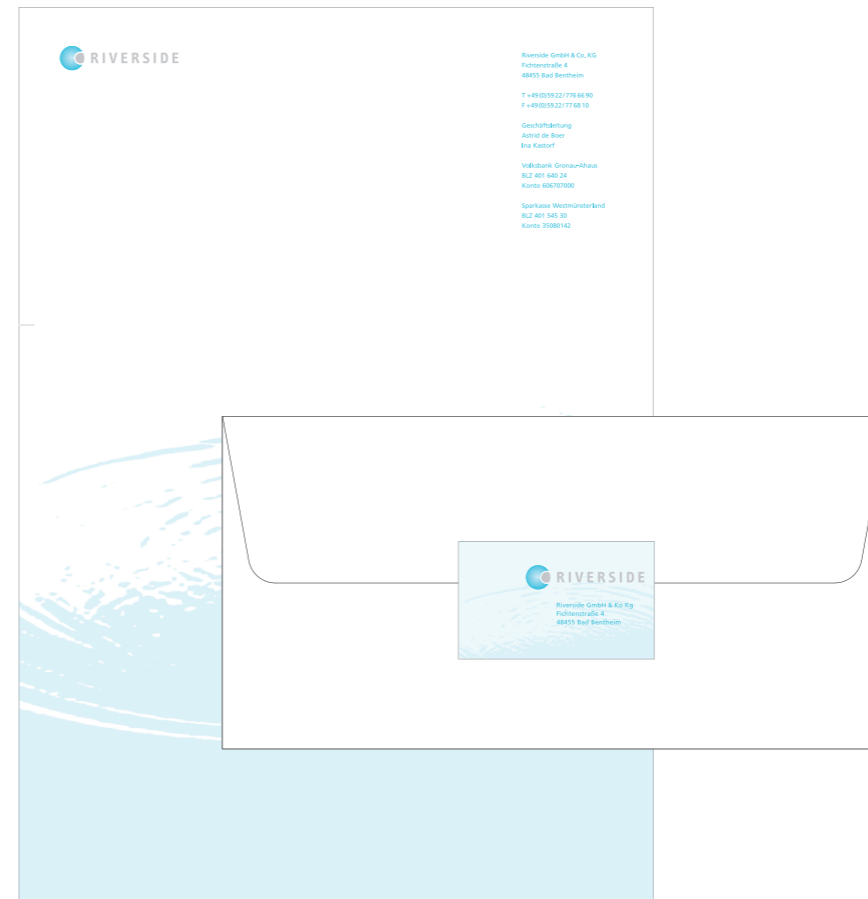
RIVERSIDE

Riverside GmbH & Co. KG
Fichtenstraße 4
48455 Bad Bentheim

T +49 (0)59 22 / 776 66 90
F +49 (0)59 22 / 77 68 10

Geschäftsleitung
Astrid de Boer
Ina Kastorf

Volksbank Gronau-Ahaus
BLZ 401 640 24
Konto 606707000

Sparkasse Westmünsterland
BLZ 401 545 30
Konto 35080142

RIVERSIDE

Riverside GmbH & Ko Kg
Fichtenstraße 4
48455 Bad Bentheim